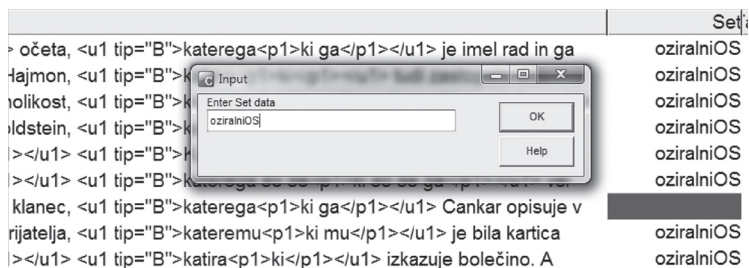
Set a

očeta, <u1 tip="B">katerega<p1>ki ga</p1></u1> je imel rad in ga | oziralniOS
Hajmon, <u1 tip="B">k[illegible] | oziralniOS
nolikost, <u1 tip="B">k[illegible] | oziralniOS
ldstein, <u1 tip="B">k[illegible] | oziralniOS
]></u1> <u1 tip="B">k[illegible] | oziralniOS
]></u1> <u1 tip="B">katerega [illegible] | oziralniOS
klanec, <u1 tip="B">katerega<p1>ki ga</p1></u1> Cankar opisuje v
rijatelja, <u1 tip="B">kateremu<p1>ki mu</p1></u1> je bila kartica | oziralniOS
]></u1> <u1 tip="B">katira<p1>ki</p1></u1> izkazuje bolečino. A | oziralniOS

Input

Enter Set data

oziralniOS

OK

Help